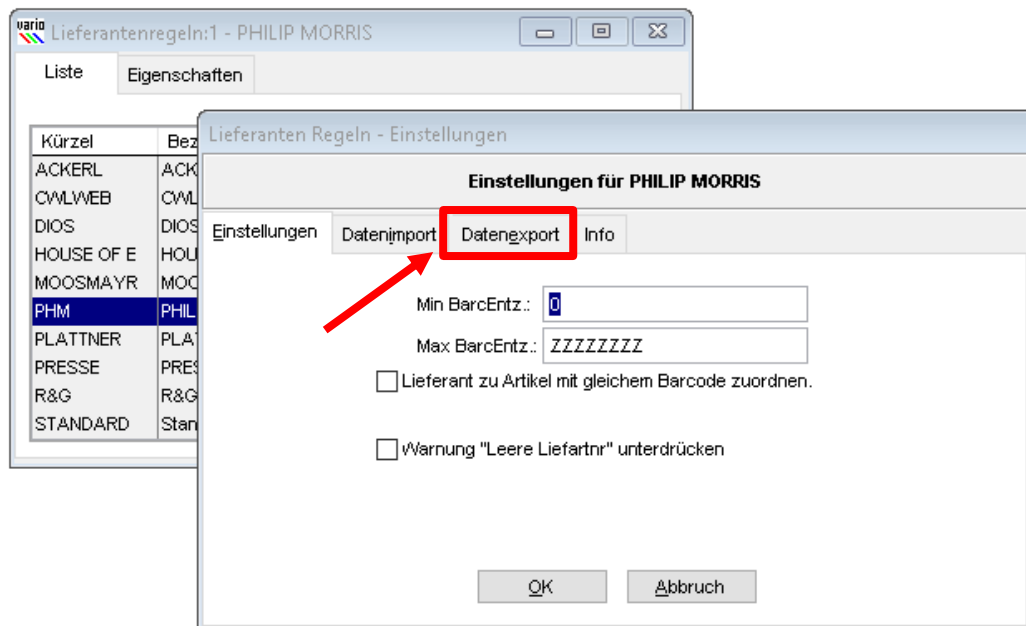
vario Lieferantenregeln:1 - PHILIP MORRIS

Liste | Eigenschaften

| Kürzel | Bez |
|---|---|
| ACKERL | ACK |
| CWLWEB | CWL |
| DIOS | DIOS |
| HOUSE OF E | HOU |
| MOOSMAYR | MOO |
| PHM | PHIL |
| PLATTNER | PLAT |
| PRESSE | PRES |
| R&G | R&G |
| STANDARD | Stan |

Lieferanten Regeln - Einstellungen

Einstellungen für PHILIP MORRIS

Einstellungen | Datenimport | Datenexport | Info

Min BarcEntz.: 0

Max BarcEntz.: ZZZZZZZZ

Lieferant zu Artikel mit gleichem Barcode zuordnen.

Warnung "Leere Liefartnr" unterdrücken

OK | Abbruch